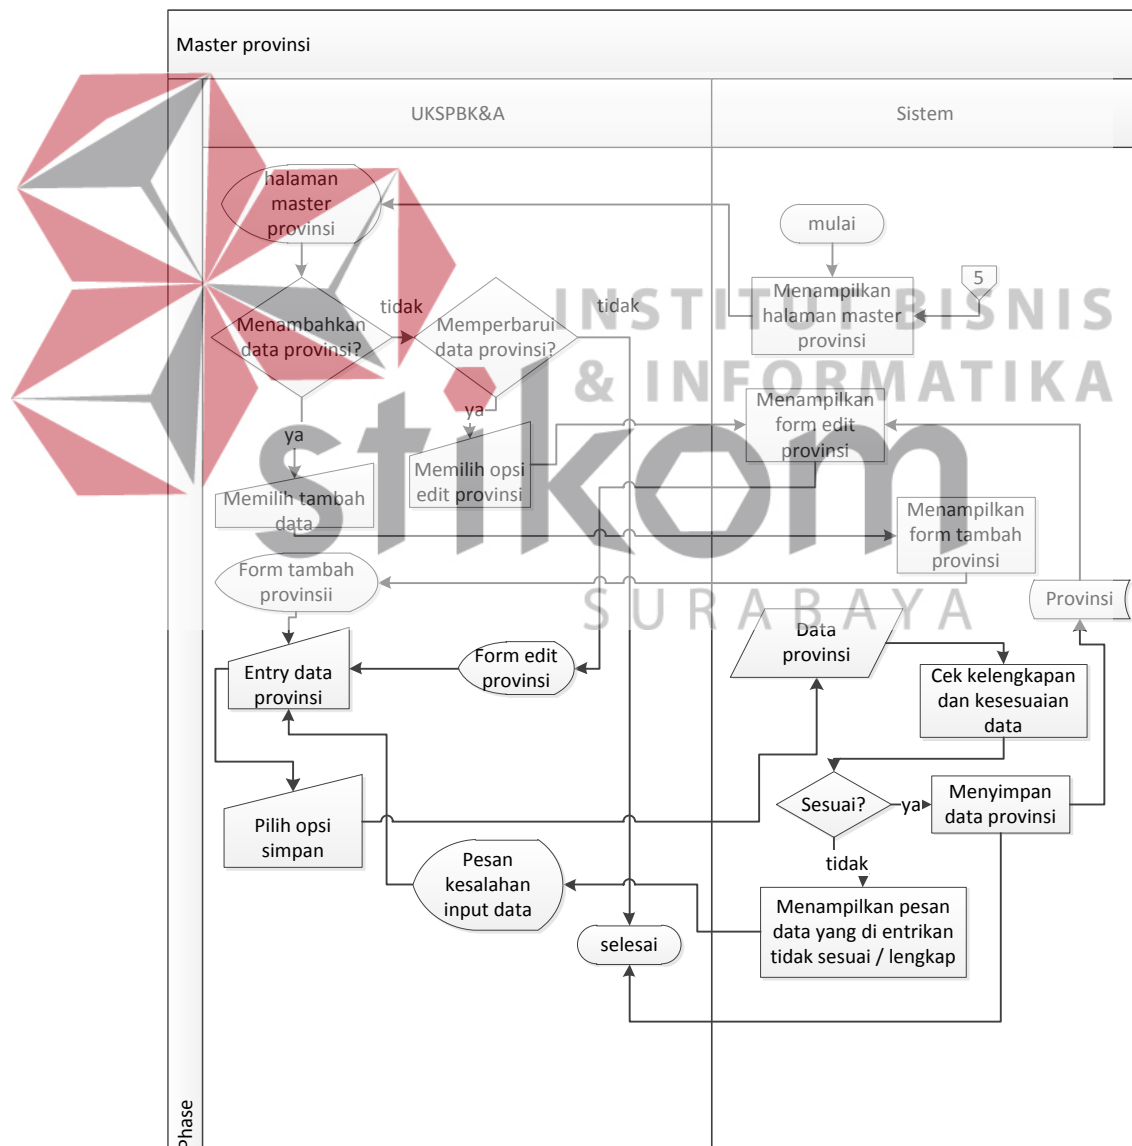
Master provinsi

UKSPBK&A

Sistem

halaman master provinsi

mulai

5

Menampilkan halaman master provinsi

Menambahkan data provinsi?

tidak

Memperbarui data provinsi?

tidak

INSTITUT BISNIS & INFORMATIKA

ya

ya

Menampilkan form edit provinsi

Memilih opsi edit provinsi

Memilih tambah data

Menampilkan form tambah provinsi

stikom

Form tambah provinsii

Provinsi

SURABAYA

Data provinsi

Form edit provinsi

Entry data provinsi

Cek kelengkapan dan kesesuaian data

Sesuai?

ya

Menyimpan data provinsi

Pilih opsi simpan

tidak

Pesan kesalahan input data

Menampilkan pesan data yang di entrikan tidak sesuai / lengkap

selesai

Phase